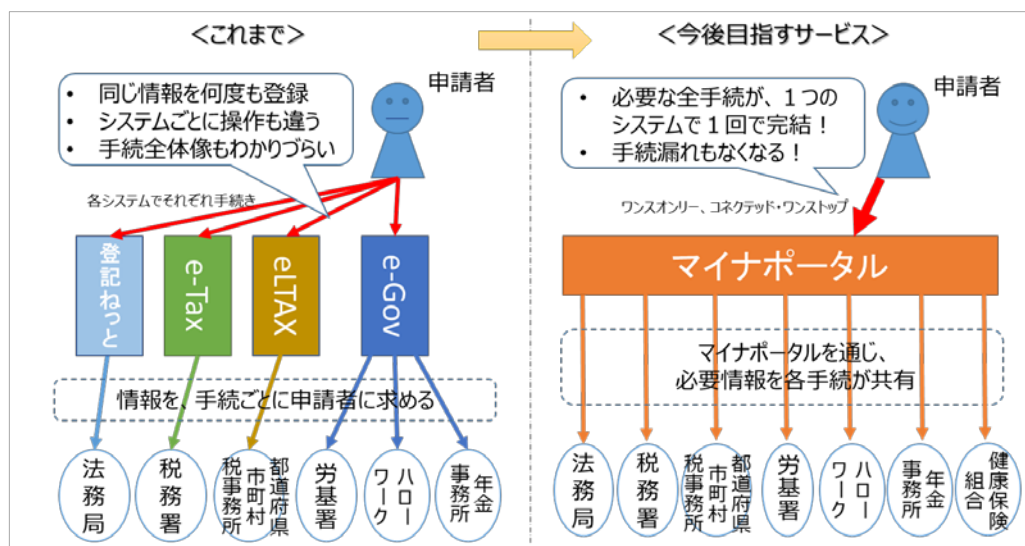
＜これまで＞

申請者

• 同じ情報を何度も登録
• システムごとに操作も違う
• 手続全体像もわかりづらい

各システムでそれぞれ手続き

登記ねっと

e-Tax

eLTAX

e-Gov

情報を、手続ごとに申請者に求める

法務局

税務署

都道府県
市町村
税事務所

労基署

ハローワーク

年金事務所

＜今後目指すサービス＞

申請者

• 必要な全手続が、１つのシステムで１回で完結！
• 手続漏れもなくなる！

ワンスオンリー、コネクテッド・ワンストップ

マイナポータル

マイナポータルを通じ、
必要情報を各手続が共有

法務局

税務署

都道府県
市町村
税事務所

労基署

ハローワーク

年金事務所

健康保険組合